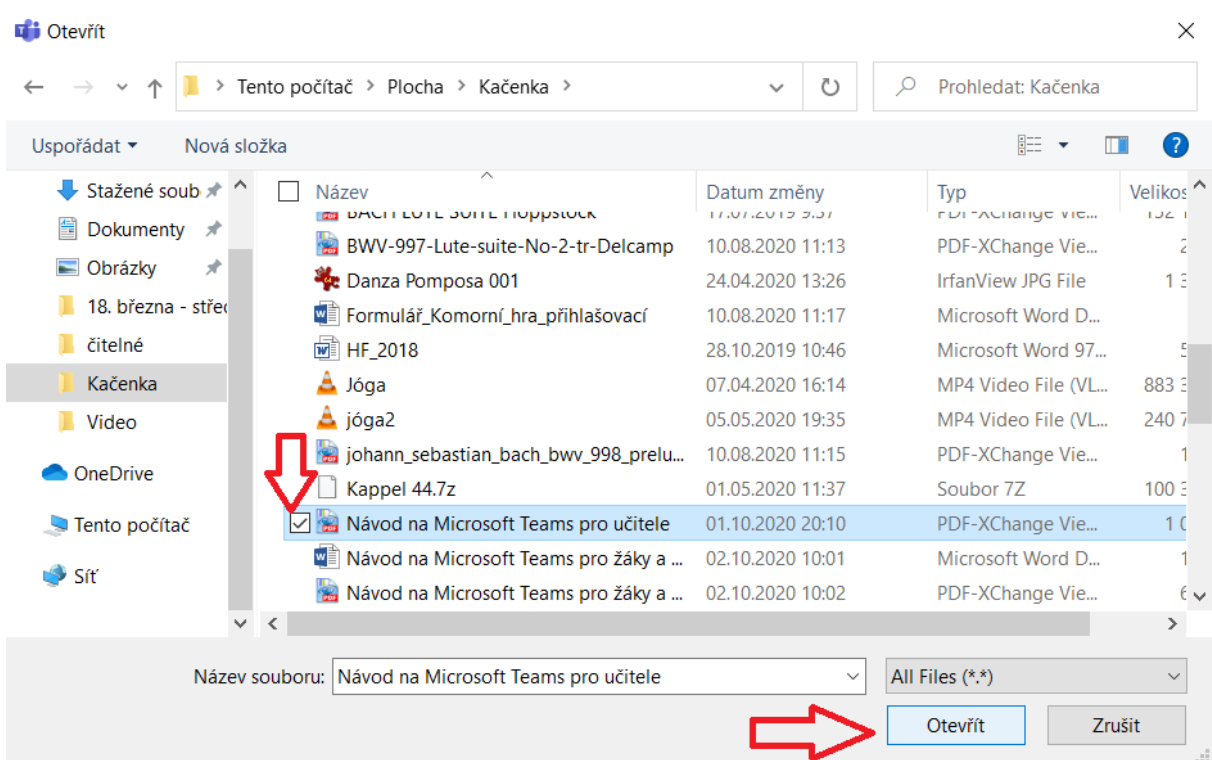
Otevřít

Tento počítač > Plocha > Kačenka >

Prohledat: Kačenka

Uspořádat ▾ Nová složka

Stažené soub
Dokumenty
Obrázky
18. března - střed
čitelné
Kačenka
Video
OneDrive
Tento počítač
Síť

| Název | Datum změny | Typ | Velikos |
|---|---|---|---|
| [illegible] | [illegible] | PDF-XChange Vie... | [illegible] |
| BWV-997-Lute-suite-No-2-tr-Delcamp | 10.08.2020 11:13 | PDF-XChange Vie... | 2 |
| Danza Pomposa 001 | 24.04.2020 13:26 | IrfanView JPG File | 1 3 |
| Formulář_Komorní_hra_přihlašovací | 10.08.2020 11:17 | Microsoft Word D... | |
| HF_2018 | 28.10.2019 10:46 | Microsoft Word 97... | 5 |
| Jóga | 07.04.2020 16:14 | MP4 Video File (VL... | 883 3 |
| jóga2 | 05.05.2020 19:35 | MP4 Video File (VL... | 240 7 |
| johann_sebastian_bach_bwv_998_prelu... | 10.08.2020 11:15 | PDF-XChange Vie... | 1 |
| Kappel 44.7z | 01.05.2020 11:37 | Soubor 7Z | 100 3 |
| Návod na Microsoft Teams pro učitele | 01.10.2020 20:10 | PDF-XChange Vie... | 1 0 |
| Návod na Microsoft Teams pro žáky a ... | 02.10.2020 10:01 | Microsoft Word D... | 1 |
| Návod na Microsoft Teams pro žáky a ... | 02.10.2020 10:02 | PDF-XChange Vie... | 6 |

Název souboru: Návod na Microsoft Teams pro učitele

All Files (*.*)

Otevřít Zrušit